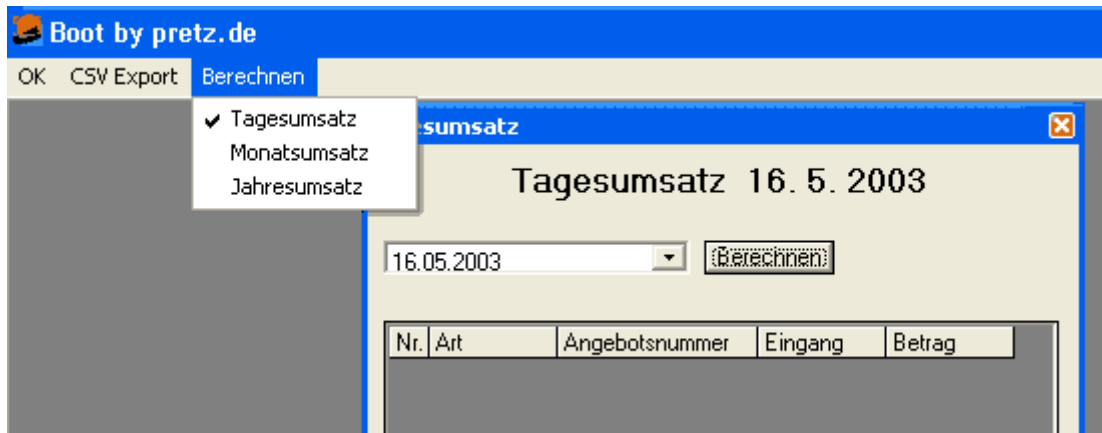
Boot by pretz.de

OK CSV Export Berechnen

✔ Tagesumsatz
Monatsumsatz
Jahresumsatz

esumsatz

Tagesumsatz 16. 5. 2003

16.05.2003

Berechnen

| Nr. | Art | Angebotsnummer | Eingang | Betrag |
|---|---|---|---|---|